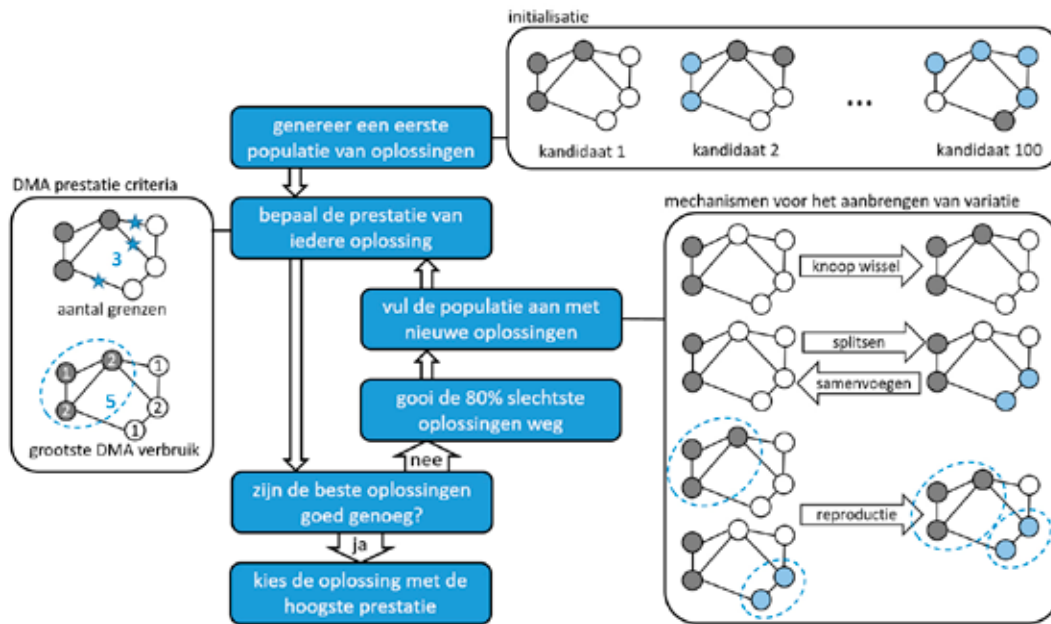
initialisatie

kandidaat 1

kandidaat 2

...

kandidaat 100

genereer een eerste populatie van oplossingen

DMA prestatie criteria

3

aantal grenzen

1

2

1

2

2

1

5

grootste DMA verbruik

bepaal de prestatie van iedere oplossing

vul de populatie aan met nieuwe oplossingen

gooi de 80% slechtste oplossingen weg

nee

zijn de beste oplossingen goed genoeg?

ja

kies de oplossing met de hoogste prestatie

mechanismen voor het aanbrengen van variatie

knoop wissel

splitsen

samenvoegen

reproductie